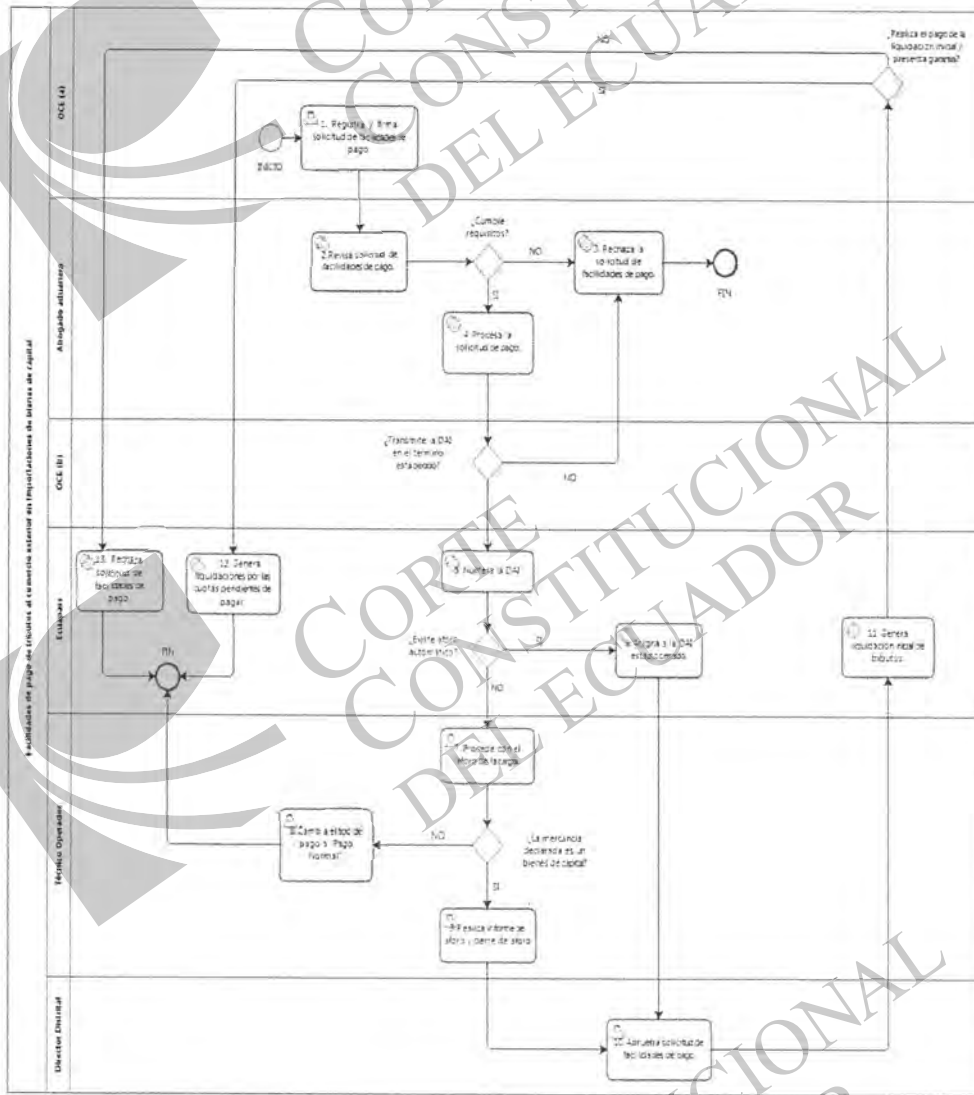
Facilidades de pago de tributos al comercio exterior en importaciones de bienes de capital

OCE (a)

Abogado aduanero

OCE (b)

Ecuapass

Técnico Operador

Director Distrital

INICIO

1. Registra y firma solicitud de facilidades de pago

¿Realiza el pago de la liquidación inicial y presenta garantía?

NO

SI

2. Revisa solicitud de facilidades de pago.

¿Cumple requisitos?

NO

3. Rechaza la solicitud de facilidades de pago.

FIN

SI

4. Procesa la solicitud de pago.

¿Transmite la DAI en el término establecido?

NO

5. Numera la DAI

13. Rechaza solicitud de facilidades de pago.

12. Genera liquidaciones por las cuotas pendientes de pagar.

FIN

¿Existe aforo automático?

SI

6. Asigna a la DAI estado cerrado

NO

11. Genera liquidación inicial de tributos.

7. Procede con el aforo de la carga

¿La mercancía declarada es un bienes de capital?

NO

8. Cambia el tipo de pago a "Pago Normal"

SI

9. Realiza informe de aforo y cierre de aforo

10. Aprueba solicitud de facilidades de pago.

CORTE CONSTITUCIONAL DEL ECUADOR